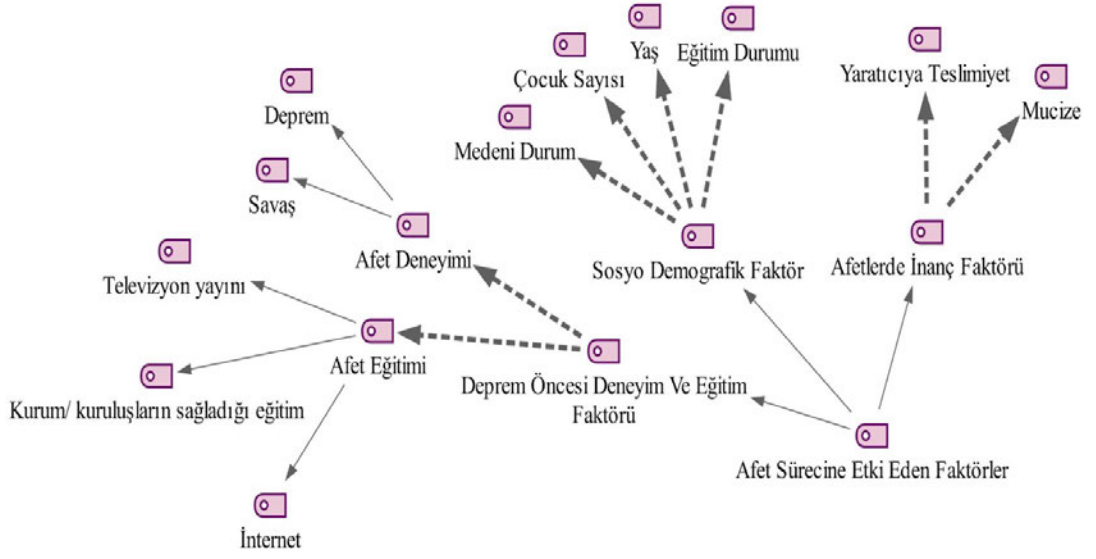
Yaş

Eğitim Durumu

Çocuk Sayısı

Yaratıcıya Teslimiyet

Deprem

Mucize

Medeni Durum

Savaş

Afet Deneyimi

Sosyo Demografik Faktör

Afetlerde İnanç Faktörü

Televizyon yayını

Afet Eğitimi

Deprem Öncesi Deneyim Ve Eğitim Faktörü

Kurum/ kuruluşların sağladığı eğitim

Afet Sürecine Etki Eden Faktörler

İnternet